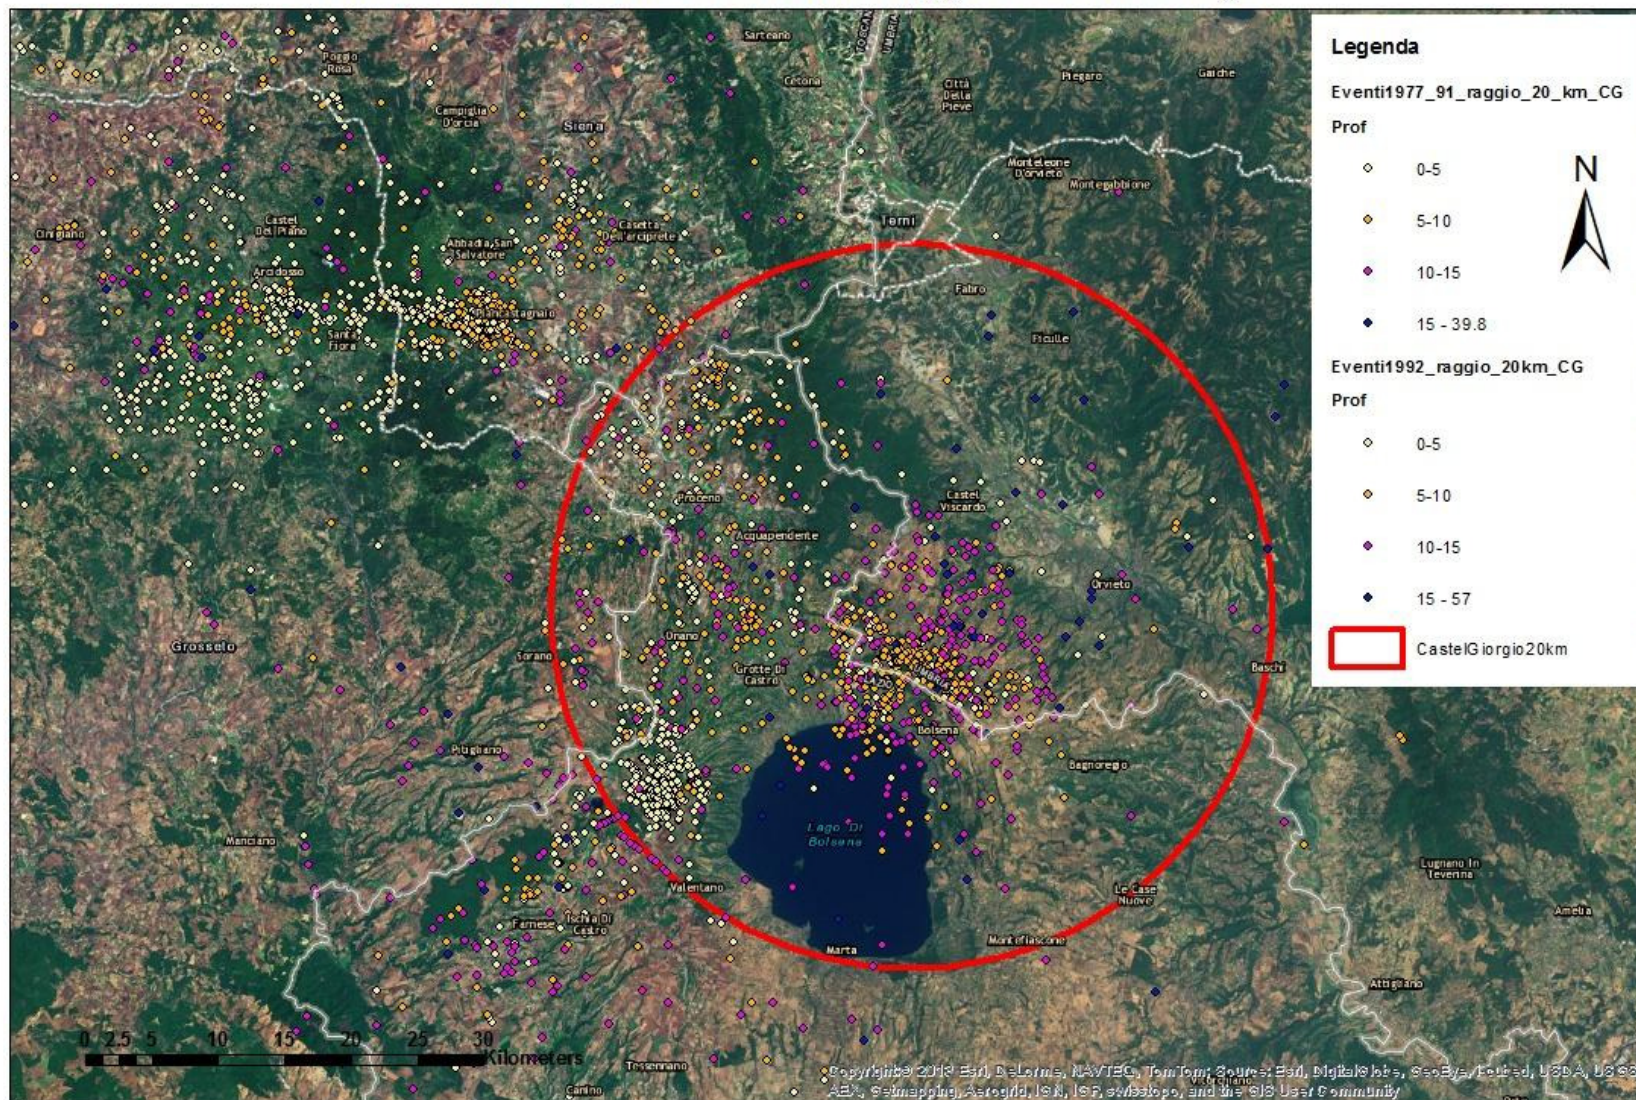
Legenda

Eventi1977_91_raggio_20_km_CG

Prof

0-5

5-10

10-15

15 - 39.8

Eventi1992_raggio_20km_CG

Prof

0-5

5-10

10-15

15 - 57

CastelGiorgio20km

N

Sarteano
Poggio Rosa
Cetona
Città Della Pieve
Piegaro
Gaiche
Campiglia D'orcia
Siena
Monteleone D'orvieto
Montegabbione
Orcigliano
Castel Del Piano
Abbadia San Salvatore
Casetta Dell'arciprete
Terni
Arcidosso
Fabro
Piancastagnaio
Santa Fiora
Ficulle
Proceno
Castel Viscardo
Acquapendente
Orvieto
Grosseto
Onano
Sorano
Grotte Di Castro
Baschi
Bolsena
Bagnoregio
Pitigliano
Lago Di Bolsena
Manciano
Valentano
Lugnano In Teverina
Le Case Nuove
Farnese
Ischia Di Castro
Amelia
Marta
Montefiascone
Attigliano
Tessennano
Canino

0 2.5 5 10 15 20 25 30 Kilometers

Copyright© 2013 Esri, DeLorme, NAVTEQ, TomTom; Source: Esri, DigitalGlobe, GeoEye, Earthstar, USDA, USGS, AEX, Getmapping, Aerogrid, IGN, IGP, swisstopo, and the GIS User Community